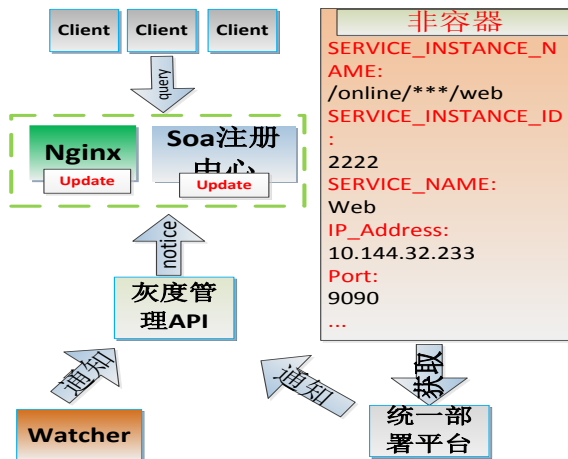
Client Client Client

query

Nginx
Update

Soa注册中心
Update

notice

灰度管理API

通知

Watcher

非容器
SERVICE_INSTANCE_NAME:
/online/***/web
SERVICE_INSTANCE_ID:
2222
SERVICE_NAME:
Web
IP_Address:
10.144.32.233
Port:
9090
...

获取

通知

统一部署平台